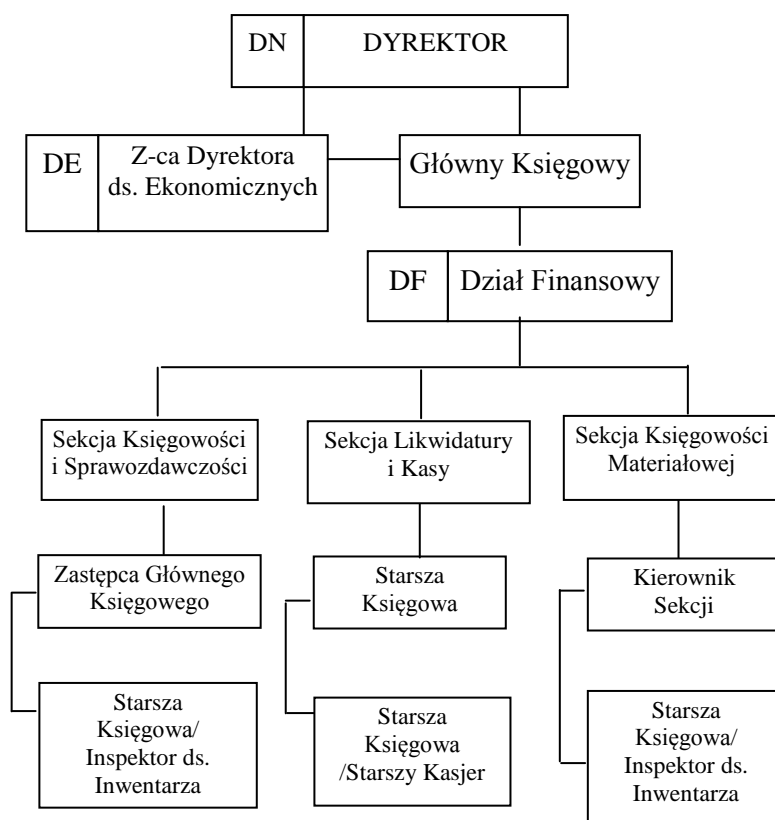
DN DYREKTOR

DE Z-ca Dyrektora ds. Ekonomicznych

Główny Księgowy

DF Dział Finansowy

Sekcja Księgowości i Sprawozdawczości

Sekcja Likwidatury i Kasy

Sekcja Księgowości Materiałowej

Zastępca Głównego Księgowego

Starsza Księgowa

Kierownik Sekcji

Starsza Księgowa/ Inspektor ds. Inwentarza

Starsza Księgowa /Starszy Kasjer

Starsza Księgowa/ Inspektor ds. Inwentarza